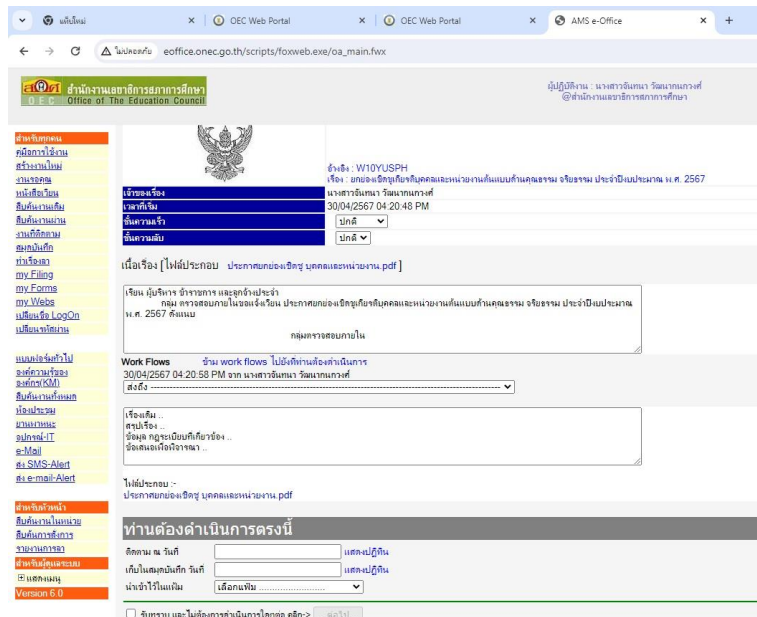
แท็บใหม่ | OEC Web Portal | OEC Web Portal | AMS e-Office

ไม่ปลอดภัย eoffice.onec.go.th/scripts/foxweb.exe/oa_main.fwx

สกศ สำนักงานเลขาธิการสภาการศึกษา OEC Office of The Education Council

ผู้ปฏิบัติงาน : นางสาวจันทนา วัฒนากนกวงศ์ @สำนักงานเลขาธิการสภาการศึกษา

สำหรับทุกคน
คู่มือการใช้งาน
สร้างงานใหม่
งานรอคุณ
หนังสือเวียน
สืบค้นงานเดิม
สืบค้นงานผ่าน
งานที่ติดตาม
สมุดบันทึก
ทำเรื่องลา
my Filing
my Forms
my Webs
เปลี่ยนชื่อ LogOn
เปลี่ยนรหัสผ่าน

แบบฟอร์มทั่วไป
องค์ความรู้ของ องค์กร(KM)
สืบค้นงานทั้งหมด
ห้องประชุม
ยานพาหนะ
อุปกรณ์-IT
e-Mail
ส่ง SMS-Alert
ส่ง e-mail-Alert

สำหรับหัวหน้า
สืบค้นงานในหน่วย
สืบค้นการสั่งการ
รายงานการลา
สำหรับผู้ดูแลระบบ
แสดงเมนู
Version 6.0

อ้างถึง : W10YUSPH
เรื่อง : ยกย่องเชิดชูเกียรติบุคคลและหน่วยงานต้นแบบด้านคุณธรรม จริยธรรม ประจำปีงบประมาณ พ.ศ. 2567

| เจ้าของเรื่อง | นางสาวจันทนา วัฒนากนกวงศ์ |
|---|---|
| เวลาที่เริ่ม | 30/04/2567 04:20:48 PM |
| ชั้นความเร็ว | ปกติ |
| ชั้นความลับ | ปกติ |

เนื้อเรื่อง [ไฟล์ประกอบ ประกาศยกย่องเชิดชู บุคคลและหน่วยงาน.pdf ]

เรียน ผู้บริหาร ข้าราชการ และลูกจ้างประจำ
กลุ่ม ตรวจสอบภายในขอแจ้งเวียน ประกาศยกย่องเชิดชูเกียรติบุคคลและหน่วยงานต้นแบบด้านคุณธรรม จริยธรรม ประจำปีงบประมาณ พ.ศ. 2567 ดังแนบ

กลุ่มตรวจสอบภายใน

Work Flows ข้าม work flows ไปยังที่ท่านต้องดำเนินการ
30/04/2567 04:20:58 PM จาก นางสาวจันทนา วัฒนากนกวงศ์
ส่งถึง ------------------------------------------------------------

เรื่องเดิม ..
สรุปเรื่อง ..
ข้อมูล กฎระเบียบที่เกี่ยวข้อง ..
ข้อเสนอเพื่อพิจารณา ..

ไฟล์ประกอบ :-
ประกาศยกย่องเชิดชู บุคคลและหน่วยงาน.pdf

ท่านต้องดำเนินการตรงนี้

ติดตาม ณ วันที่ แสดงปฏิทิน
เก็บในสมุดบันทึก วันที่ แสดงปฏิทิน
นำเข้าไว้ในแฟ้ม เลือกแฟ้ม ........................

รับทราบ และไม่ต้องการดำเนินการใดต่อ คลิก-> ต่อไป